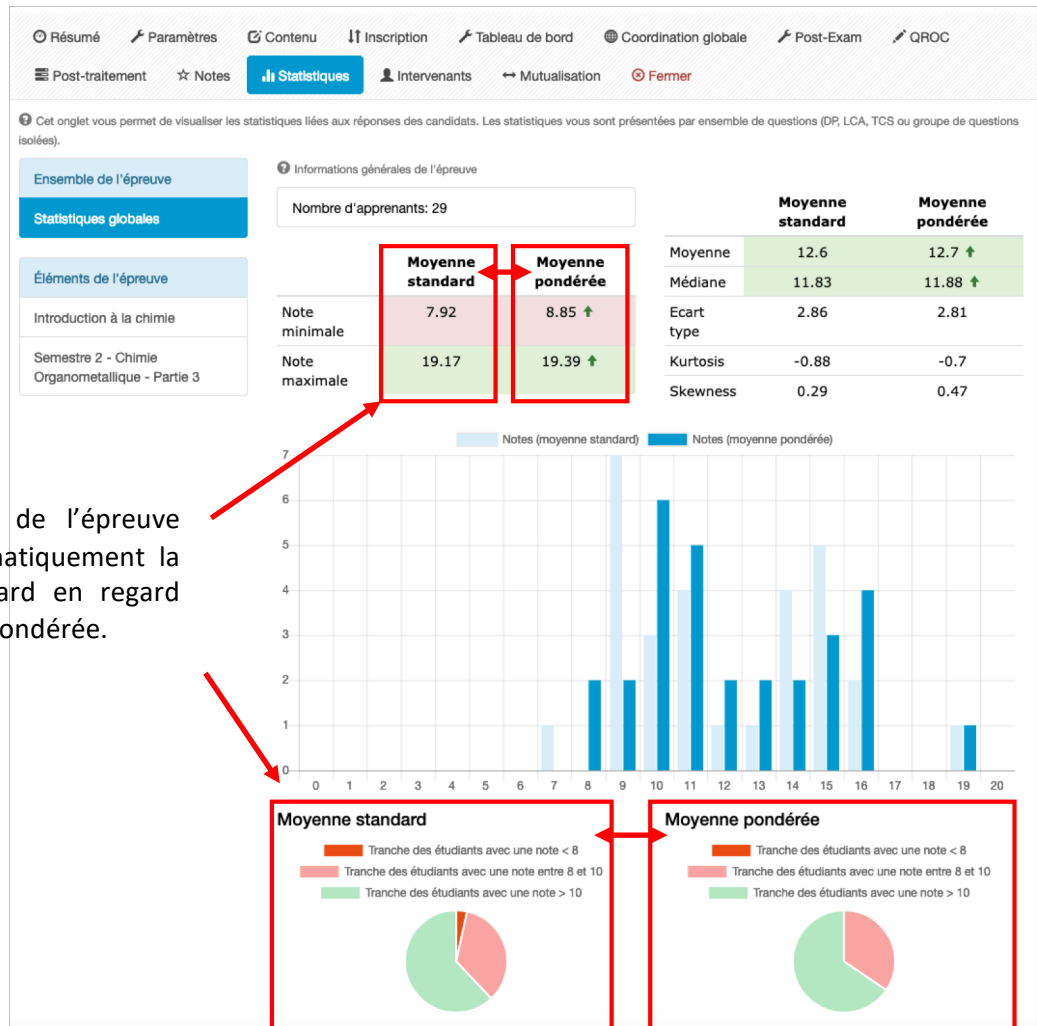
Résumé Paramètres Contenu Inscription Tableau de bord Coordination globale Post-Exam QROC
Post-traitement Notes Statistiques Intervenants Mutualisation Fermer

Cet onglet vous permet de visualiser les statistiques liées aux réponses des candidats. Les statistiques vous sont présentées par ensemble de questions (DP, LCA, TCS ou groupe de questions isolées).

Ensemble de l'épreuve
Statistiques globales

Éléments de l'épreuve
Introduction à la chimie
Semestre 2 - Chimie Organometallique - Partie 3

Informations générales de l'épreuve

Nombre d'apprenants: 29

| | Moyenne standard | Moyenne pondérée |
|---|---|---|
| Note minimale | 7.92 | 8.85 |
| Note maximale | 19.17 | 19.39 |

| | Moyenne standard | Moyenne pondérée |
|---|---|---|
| Moyenne | 12.6 | 12.7 |
| Médiane | 11.83 | 11.88 |
| Ecart type | 2.86 | 2.81 |
| Kurtosis | -0.88 | -0.7 |
| Skewness | 0.29 | 0.47 |

de l'épreuve
natiquement la
ard en regard
ondérée.

Notes (moyenne standard) Notes (moyenne pondérée)

7 6 5 4 3 2 1 0
0 1 2 3 4 5 6 7 8 9 10 11 12 13 14 15 16 17 18 19 20

Moyenne standard
Tranche des étudiants avec une note < 8
Tranche des étudiants avec une note entre 8 et 10
Tranche des étudiants avec une note > 10

Moyenne pondérée
Tranche des étudiants avec une note < 8
Tranche des étudiants avec une note entre 8 et 10
Tranche des étudiants avec une note > 10